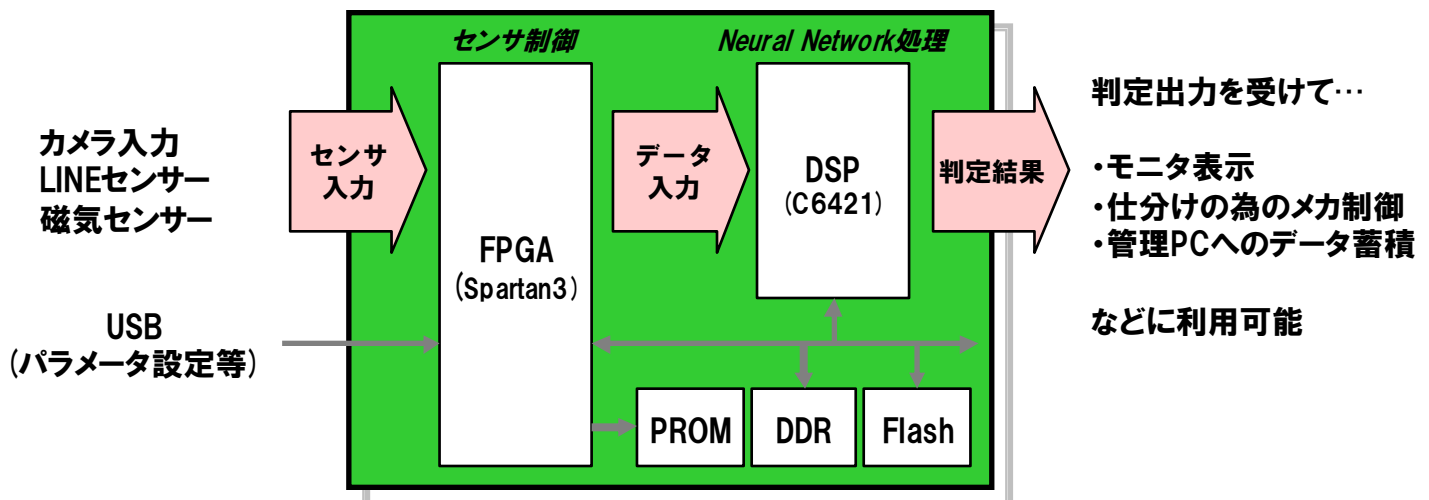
カメラ入力
LINEセンサー
磁気センサー

USB
（パラメータ設定等）

センサ制御

センサ入力

FPGA
（Spartan3）

Neural Network処理

データ入力

DSP
（C6421）

判定結果

PROM

DDR

Flash

判定出力を受けて…

・モニタ表示
・仕分けの為のメカ制御
・管理PCへのデータ蓄積

などに利用可能